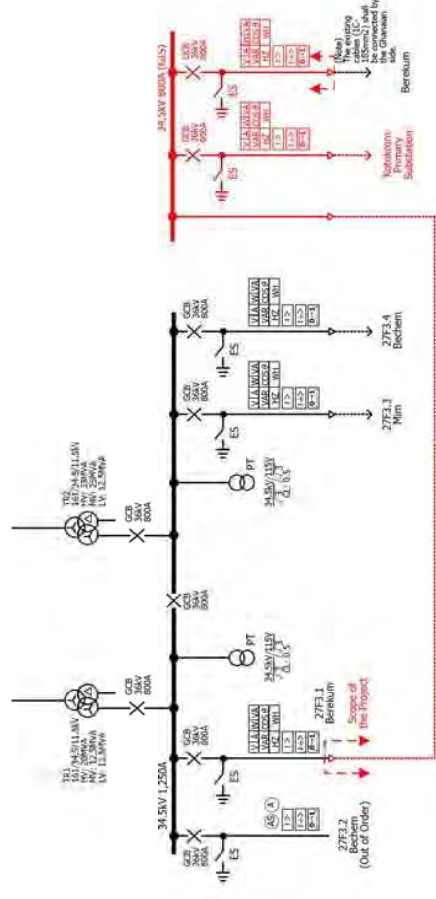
34.5kV 800A (GIS)

GCB
36kV
800A

V I A W VA
VAR COS φ
HZ WH
I>
I>>
θ-I

ES

Note)
The existing cables (1C-185mm²) shall be connected by the Ghanaian side.

Berekum

GCB
36kV
800A

V I A W VA
VAR COS φ
HZ WH
I>
I>>
θ-I

ES

Kotokrom Primary Substation

TR2
161/34.5/11.5kV
HV: 20MVA
MV: 20MVA
LV: 12.5MVA

GCB
36kV
800A

PT
34.5kV/110V
√3 √3
CL 0.5

GCB
36kV
800A

V I A W VA
VAR COS φ
HZ WH
I>
I>>
θ-I

ES

27F3.3
Mim

GCB
36kV
800A

V I A W VA
VAR COS φ
HZ WH
I>
I>>
θ-I

ES

27F3.4
Bechem

GCB
36kV
800A

TR1
161/34.5/11.5kV
HV: 20MVA
MV: 12.5MVA
LV: 11.5MVA

GCB
36kV
800A

PT
34.5kV/110V
√3 √3
CL 0.5

34.5kV 1,250A

GCB
36kV
800A

V I A W VA
VAR COS φ
HZ WH
I>
I>>
θ-I

ES

27F3.1
Berekum

Scope of the Project

GCB
36kV
800A

AS A
I>
I>>
θ-I

ES

27F3.2
Bechem
(Out of Order)